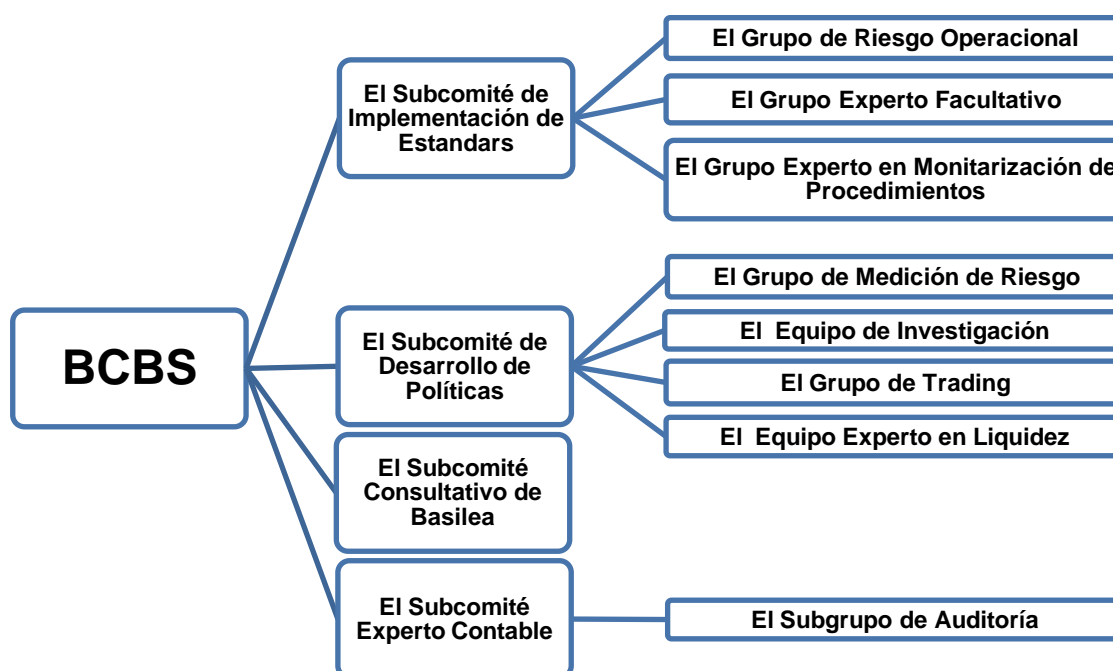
BCBS

El Subcomité de Implementación de Estandars

El Grupo de Riesgo Operacional

El Grupo Experto Facultativo

El Grupo Experto en Monitarización de Procedimientos

El Subcomité de Desarrollo de Políticas

El Grupo de Medición de Riesgo

El Equipo de Investigación

El Grupo de Trading

El Equipo Experto en Liquidez

El Subcomité Consultativo de Basilea

El Subcomité Experto Contable

El Subgrupo de Auditoría